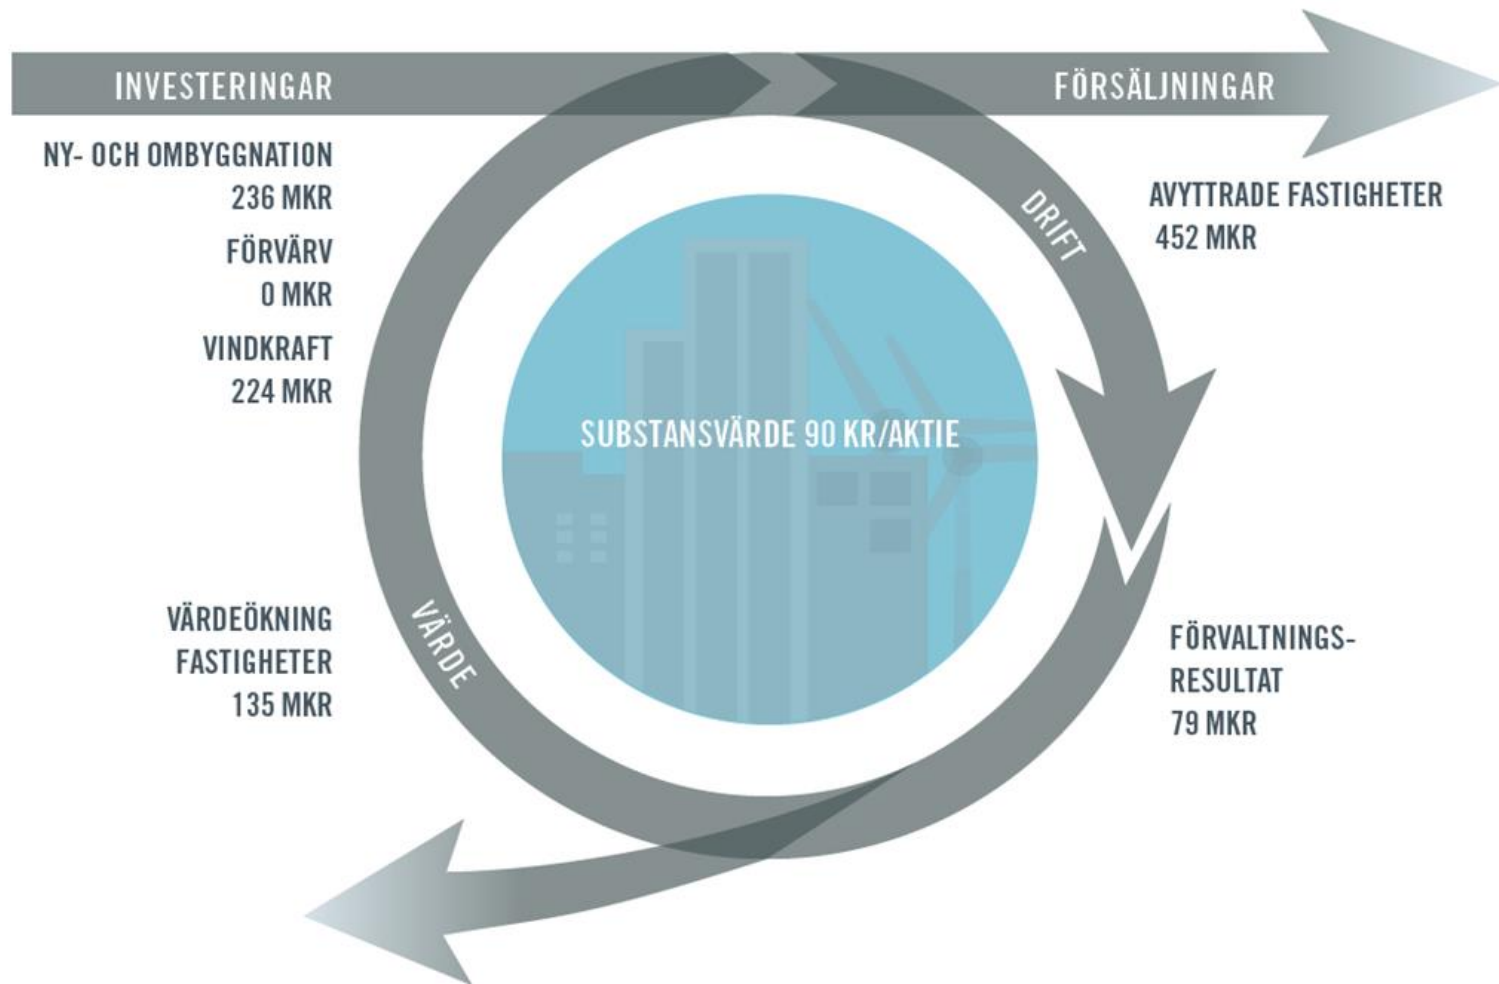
INVESTERINGAR

FÖRSÄLJNINGAR

NY- OCH OMBYGGNATION
236 MKR

FÖRVÄRV
0 MKR

VINDKRAFT
224 MKR

DRIFT

AVYTTRADE FASTIGHETER
452 MKR

SUBSTANSVÄRDE 90 KR/AKTIE

VÄRDEÖKNING
FASTIGHETER
135 MKR

VÄRDE

FÖRVALTNINGS-
RESULTAT
79 MKR